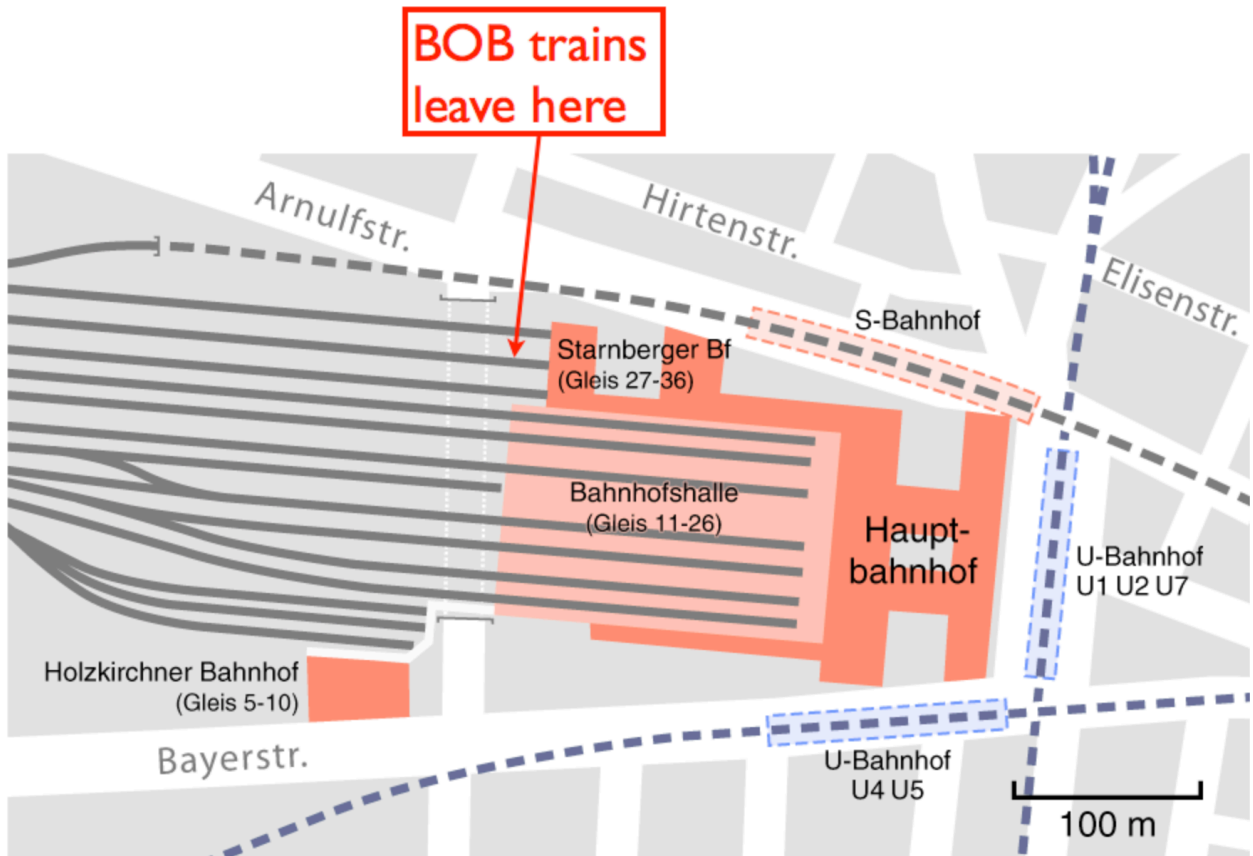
BOB trains leave here

Arnulfstr.

Hirtenstr.

Elisenstr.

S-Bahnhof

Starnberger Bf
(Gleis 27-36)

Bahnhofshalle
(Gleis 11-26)

Haupt-
bahnhof

U-Bahnhof
U1 U2 U7

Holzkirchner Bahnhof
(Gleis 5-10)

Bayerstr.

U-Bahnhof
U4 U5

100 m